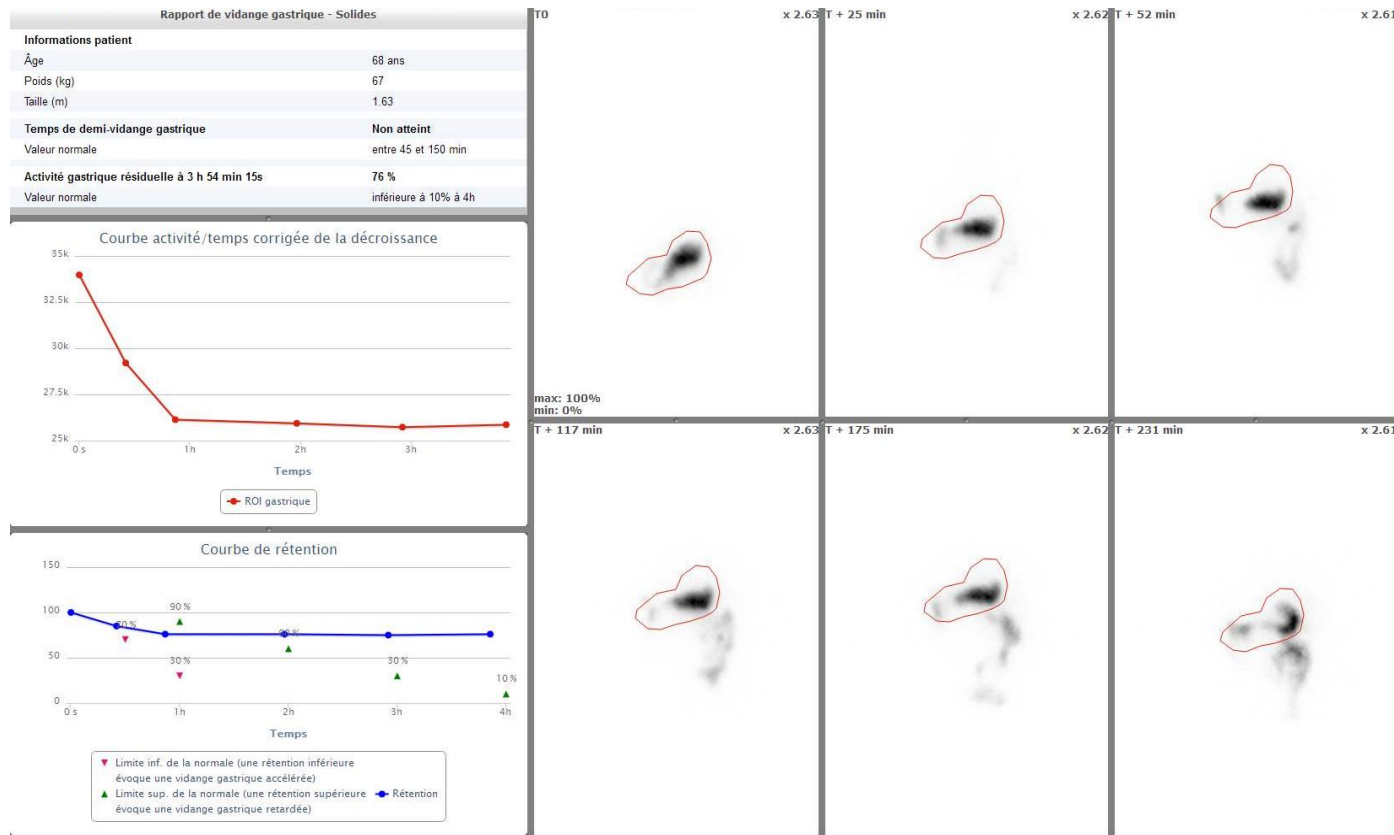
Rapport de vidange gastrique - Solides

| Informations patient | |
|---|---|
| Âge | 68 ans |
| Poids (kg) | 67 |
| Taille (m) | 1.63 |
| Temps de demi-vidange gastrique | Non atteint |
| Valeur normale | entre 45 et 150 min |
| Activité gastrique résiduelle à 3 h 54 min 15s | 76 % |
| Valeur normale | inférieure à 10% à 4h |

Courbe activité/temps corrigée de la décroissance

35k
32.5k
30k
27.5k
25k
0 s 1h 2h 3h
Temps

ROI gastrique

Courbe de rétention

150
100
50
0
0 s 1h 2h 3h 4h
Temps

70 %
90 %
30 %
75 %
60 %
30 %
10 %

▼ Limite inf. de la normale (une rétention inférieure évoque une vidange gastrique accélérée)
▲ Limite sup. de la normale (une rétention supérieure évoque une vidange gastrique retardée)
Rétention

T0 x 2.63
T + 25 min x 2.62
T + 52 min x 2.61
max: 100%
min: 0%
T + 117 min x 2.63
T + 175 min x 2.62
T + 231 min x 2.61